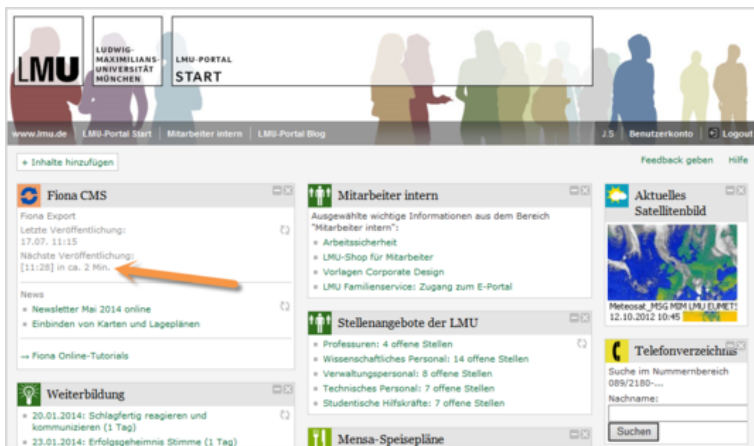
LMU

LUDWIG-MAXIMILIANS-UNIVERSITÄT MÜNCHEN

LMU-PORTAL
START

www.lmu.de | LMU-Portal Start | Mitarbeiter intern | LMU-Portal Blog

J.S | Benutzerkonto | Logout

+ Inhalte hinzufügen

Feedback geben | Hilfe

Fiona CMS

Fiona Export
Letzte Veröffentlichung:
17.07. 11:15
Nächste Veröffentlichung:
[11:28] in ca. 2 Min.

News
» Newsletter Mai 2014 online
» Einbinden von Karten und Lageplänen

→ Fiona Online-Tutorials

Weiterbildung

» 20.01.2014: Schlagfertig reagieren und kommunizieren (1 Tag)
» 23.01.2014: Erfolgsgeheimnis Stimme (1 Tag)

Mitarbeiter intern

Ausgewählte wichtige Informationen aus dem Bereich "Mitarbeiter intern":
» Arbeitssicherheit
» LMU-Shop für Mitarbeiter
» Vorlagen Corporate Design
» LMU Familienservice: Zugang zum E-Portal

Stellenangebote der LMU

» Professuren: 4 offene Stellen
» Wissenschaftliches Personal: 14 offene Stellen
» Verwaltungspersonal: 8 offene Stellen
» Technisches Personal: 7 offene Stellen
» Studentische Hilfskräfte: 7 offene Stellen

Mensa-Speisepläne

Aktuelles Satellitenbild

Meteosat_MSG MIM LMU EUMETSAT
12.10.2012 10:45

Telefonverzeichnis

Suche im Nummernbereich 089/2180-...
Nachname:

Suchen